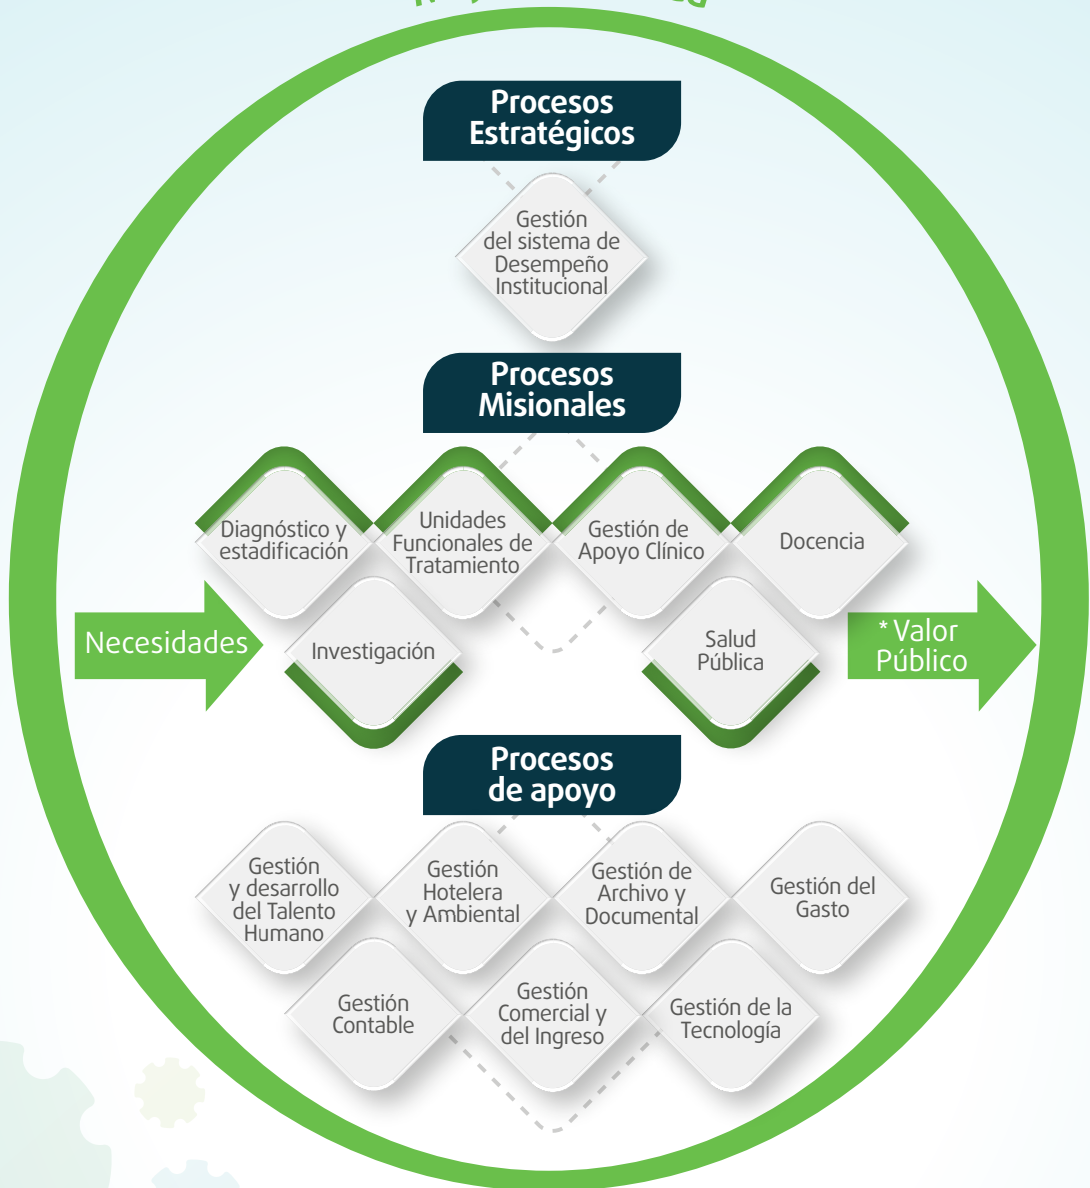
Procesos Estratégicos

Gestión del sistema de Desempeño Institucional

Procesos Misionales

Diagnóstico y estadificación

Unidades Funcionales de Tratamiento

Gestión de Apoyo Clínico

Docencia

Necesidades

Investigación

Salud Pública

*Valor Público

Procesos de apoyo

Gestión y desarrollo del Talento Humano

Gestión Hotelera y Ambiental

Gestión de Archivo y Documental

Gestión del Gasto

Gestión Contable

Gestión Comercial y del Ingreso

Gestión de la Tecnología